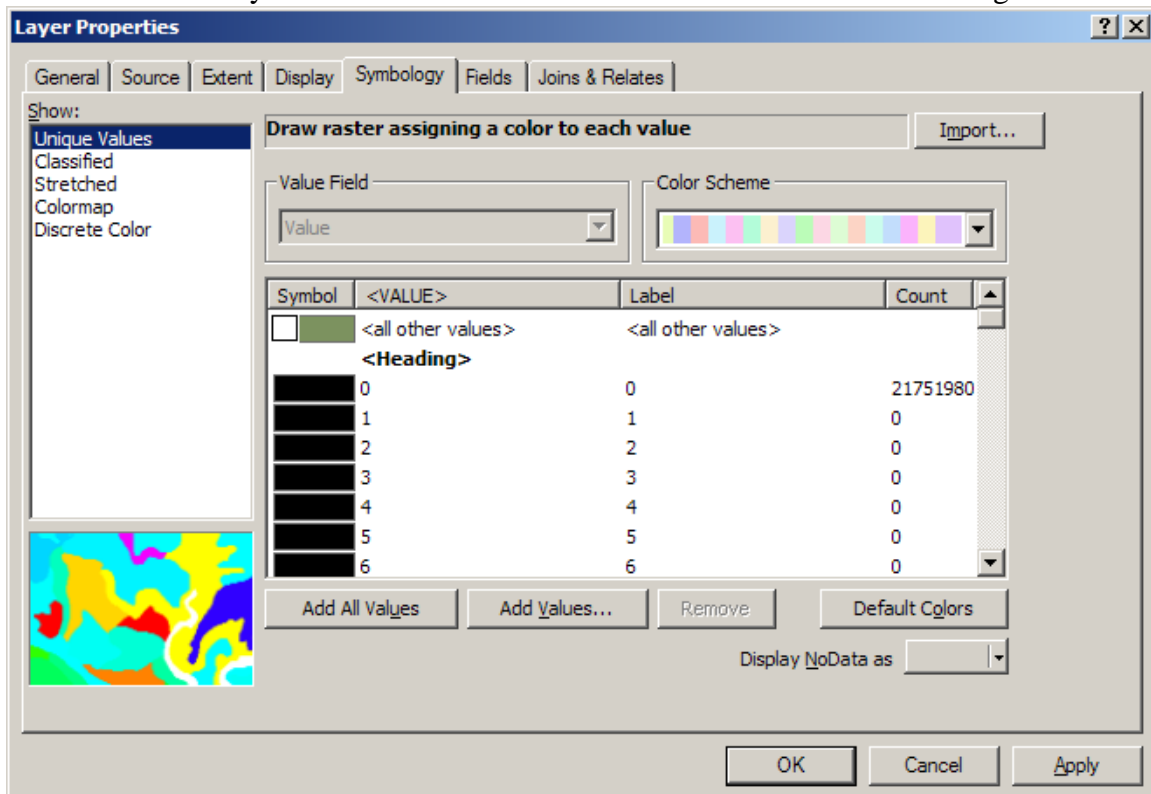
Layer Properties

?
×

General | Source | Extent | Display | Symbology | Fields | Joins & Relates

Show:
Unique Values
Classified
Stretched
Colormap
Discrete Color

Draw raster assigning a color to each value

Import...

Value Field
Value

Color Scheme

| Symbol | <VALUE> | Label | Count |
|---|---|---|---|
| | <all other values> | <all other values> | |
| | <Heading> | | |
| | 0 | 0 | 21751980 |
| | 1 | 1 | 0 |
| | 2 | 2 | 0 |
| | 3 | 3 | 0 |
| | 4 | 4 | 0 |
| | 5 | 5 | 0 |
| | 6 | 6 | 0 |

Add All Values
Add Values...
Remove
Default Colors

Display NoData as

OK
Cancel
Apply